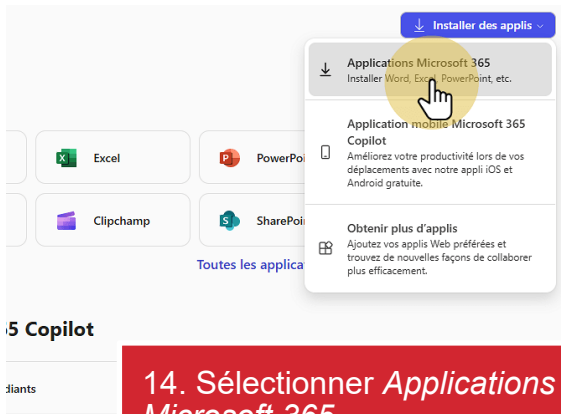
Installer des applis

Applications Microsoft 365
Installer Word, Excel, PowerPoint, etc.

Application mobile Microsoft 365 Copilot
Améliorez votre productivité lors de vos déplacements avec notre appli iOS et Android gratuite.

Obtenir plus d'applis
Ajoutez vos applis Web préférées et trouvez de nouvelles façons de collaborer plus efficacement.

Excel

PowerPoi

Clipchamp

SharePoi

Toutes les applica

5 Copilot

diants

14. Sélectionner *Applications Microsoft 365*